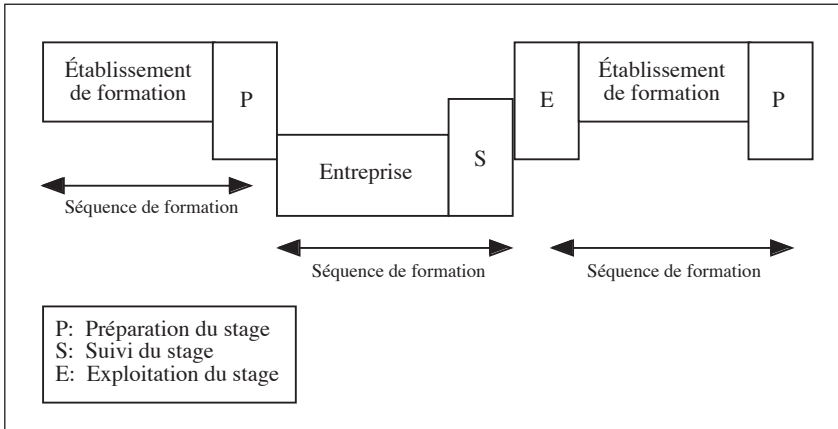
Établissement de formation

P

Entreprise

S

E

Établissement de formation

P

Séquence de formation

Séquence de formation

Séquence de formation

P: Préparation du stage
S: Suivi du stage
E: Exploitation du stage